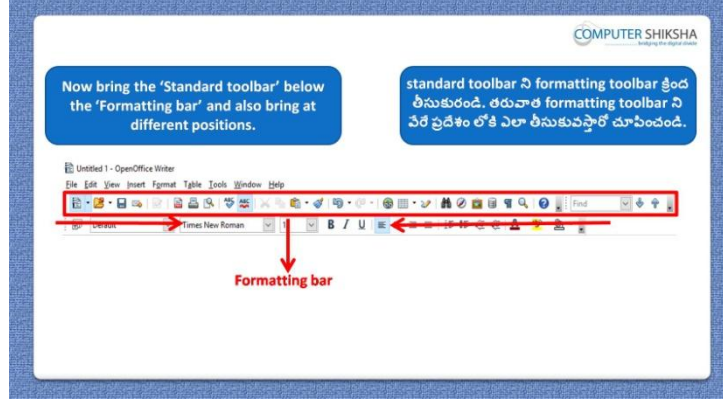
COMPUTER SHIKSHA
bridging the digital divide

Now bring the 'Standard toolbar' below the 'Formatting bar' and also bring at different positions.

standard toolbar ని formatting toolbar క్రింద తీసుకురండి. తరువాత formatting toolbar ని వేరే ప్రదేశం లోకి ఎలా తీసుకువస్తారో చూపించండి.

Untitled 1 - OpenOffice Writer

File Edit View Insert Format Table Tools Window Help

Find

Default Times New Roman 12 B I U

Formatting bar